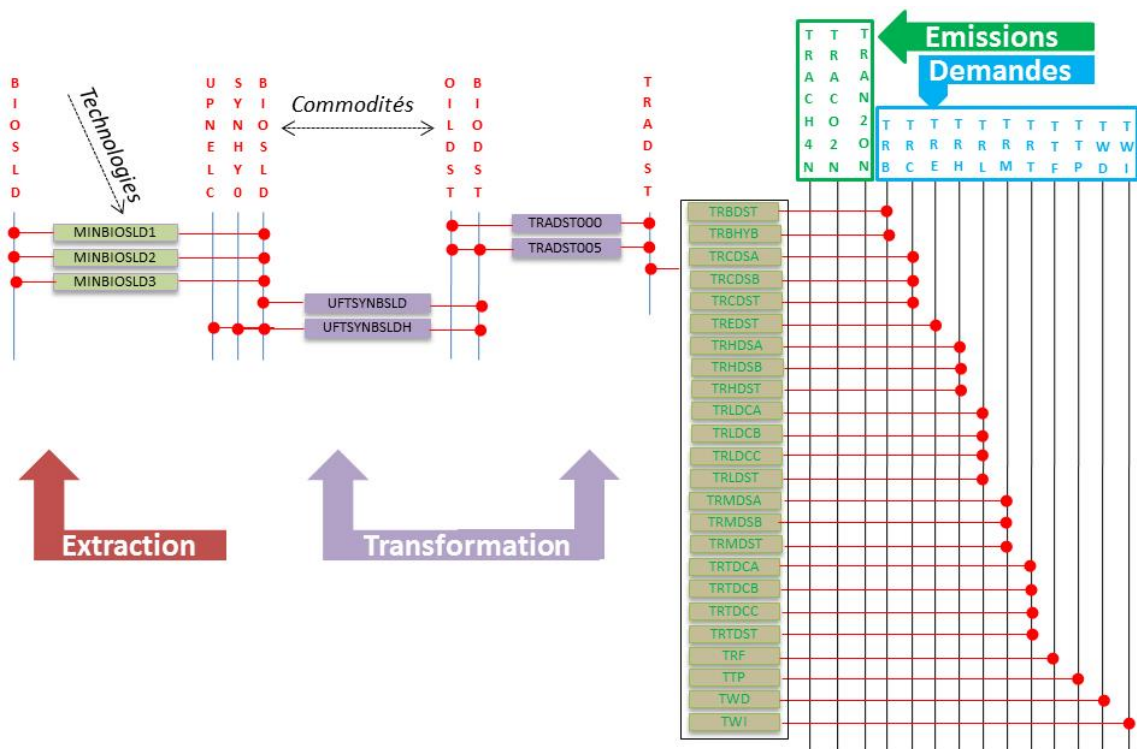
Emissions
Demandes

TRACH4N
TRACO2N
TRAN2ON

TRB
TRC
TRE
TRH
TRL
TRM
TRT
TTF
TTP
TWD
TWI

BIOSLD
Technologies
UPNELC
SYNHY0
BIOSLD
Commodités
OILDST
BIODST
TRADST

MINBIOSLD1
MINBIOSLD2
MINBIOSLD3
UFTSYNBSLD
UFTSYNBSLDH
TRADST000
TRADST005

TRBDST
TRBHYB
TRCDSA
TRCDSB
TRCDST
TREDST
TRHDSA
TRHDSB
TRHDST
TRLDCA
TRLDCB
TRLDCC
TRLDST
TRMDSA
TRMDSB
TRMDST
TRTDCA
TRTDCB
TRTDCC
TRTDST
TRF
TTP
TWD
TWI

Extraction
Transformation